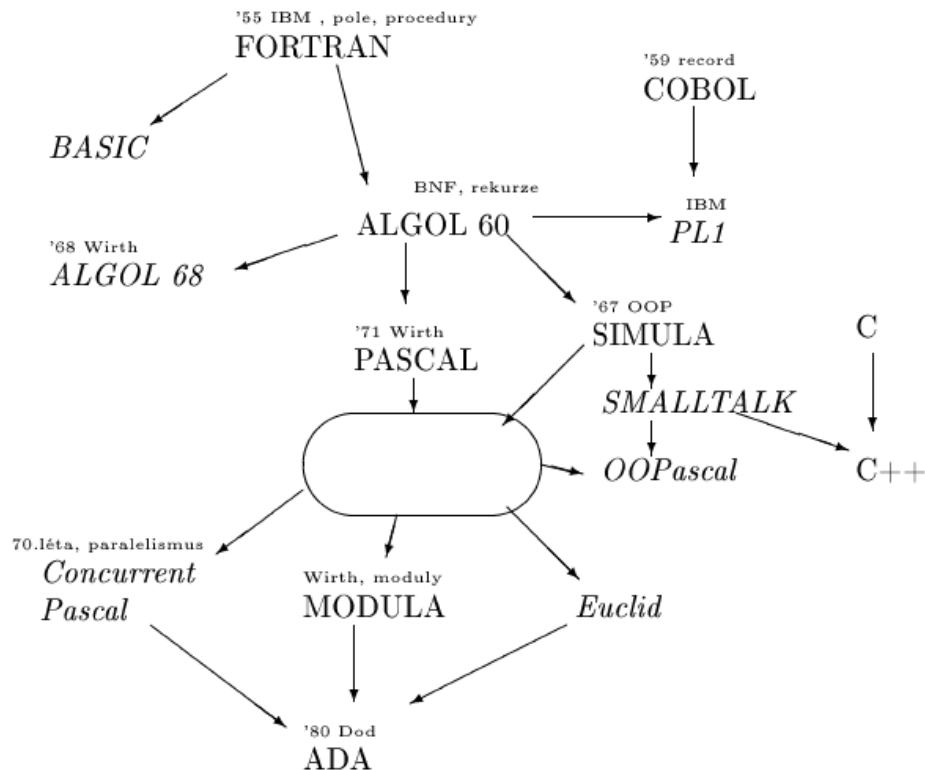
'55 IBM , pole, procedury
FORTRAN

'59 record
COBOL

BASIC

BNF, rekurze
ALGOL 60

IBM
PL1

'68 Wirth
ALGOL 68

'67 OOP
SIMULA

C

'71 Wirth
PASCAL

SMALLTALK

OOPascal

C++

70.léta, paralelismus
Concurrent Pascal

Wirth, moduly
MODULA

Euclid

'80 Dod
ADA